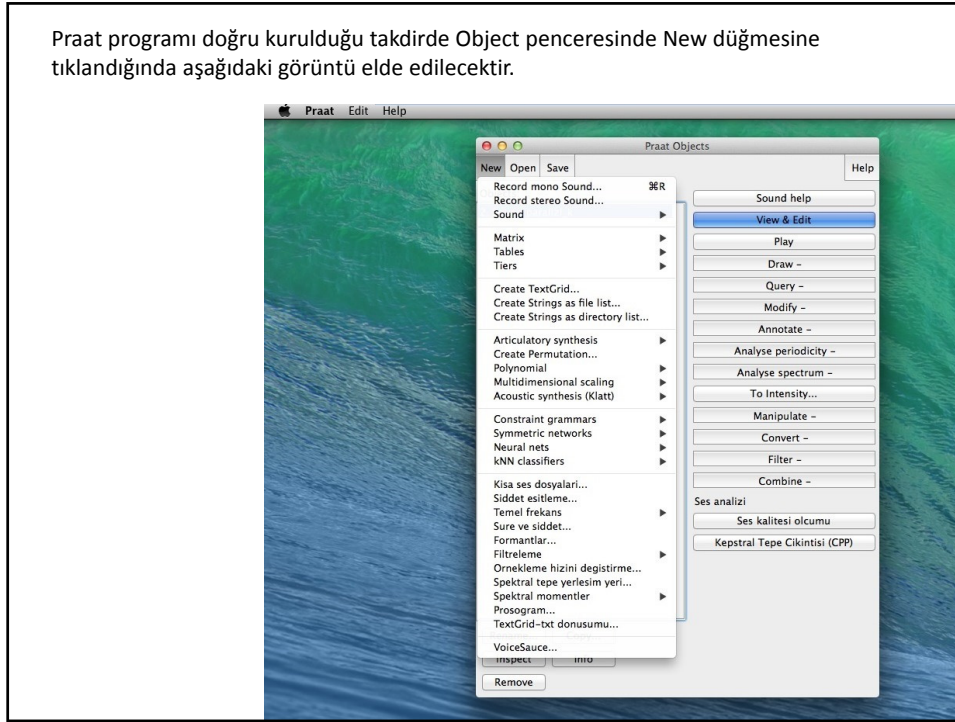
Praat programı doğru kurulduğu takdirde Object penceresinde New düğmesine tıklandığında aşağıdaki görüntü elde edilecektir.

Praat Edit Help

Praat Objects

New Open Save

Help

Record mono Sound... ⌘R
Record stereo Sound...
Sound
Matrix
Tables
Tiers
Create TextGrid...
Create Strings as file list...
Create Strings as directory list...
Articulatory synthesis
Create Permutation...
Polynomial
Multidimensional scaling
Acoustic synthesis (Klatt)
Constraint grammars
Symmetric networks
Neural nets
kNN classifiers
Kisa ses dosyalari...
Siddet esitleme...
Temel frekans
Sure ve siddet...
Formantlar...
Filtreleme
Ornekleme hizini degistirme...
Spektral tepe yerlesim yeri...
Spektral momentler
Prosogram...
TextGrid-txt donusumu...
VoiceSauce...

Sound help
View & Edit
Play
Draw -
Query -
Modify -
Annotate -
Analyse periodicity -
Analyse spectrum -
To Intensity...
Manipulate -
Convert -
Filter -
Combine -
Ses analizi
Ses kalitesi olcumu
Kepstral Tepe Cikintisi (CPP)

Inspect
Info
Remove